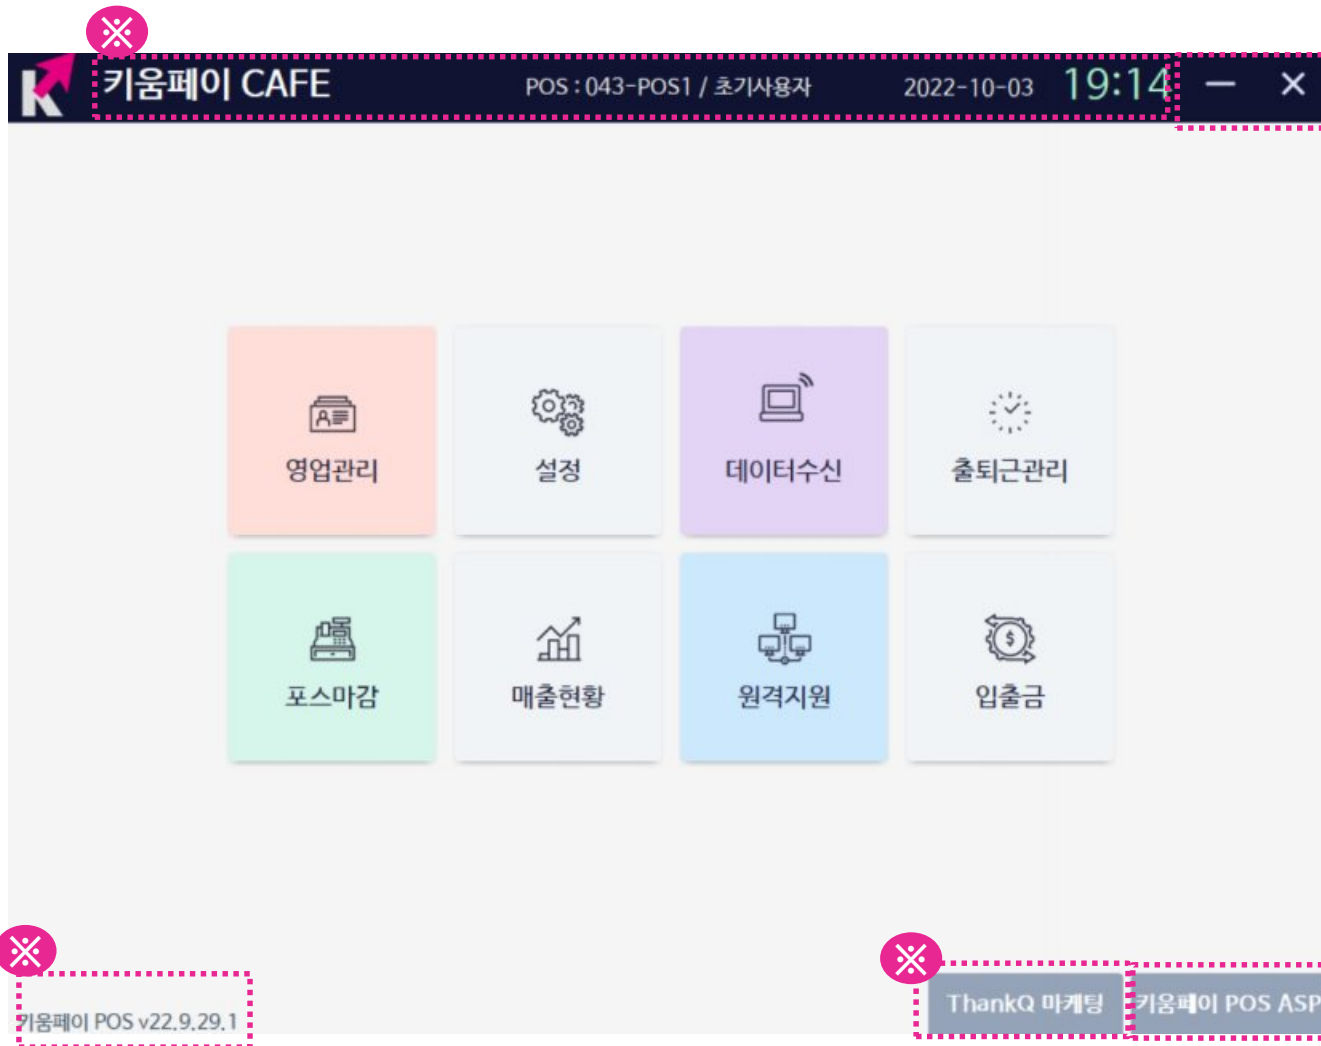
※

키움페이 CAFE POS : 043-POS1 / 초기사용자 2022-10-03 19:14 — ✕

영업관리

설정

데이터수신

출퇴근관리

포스마감

매출현황

원격지원

입출금

※

키움페이 POS v22.9.29.1

※

ThankQ 마케팅

키움페이 POS ASP